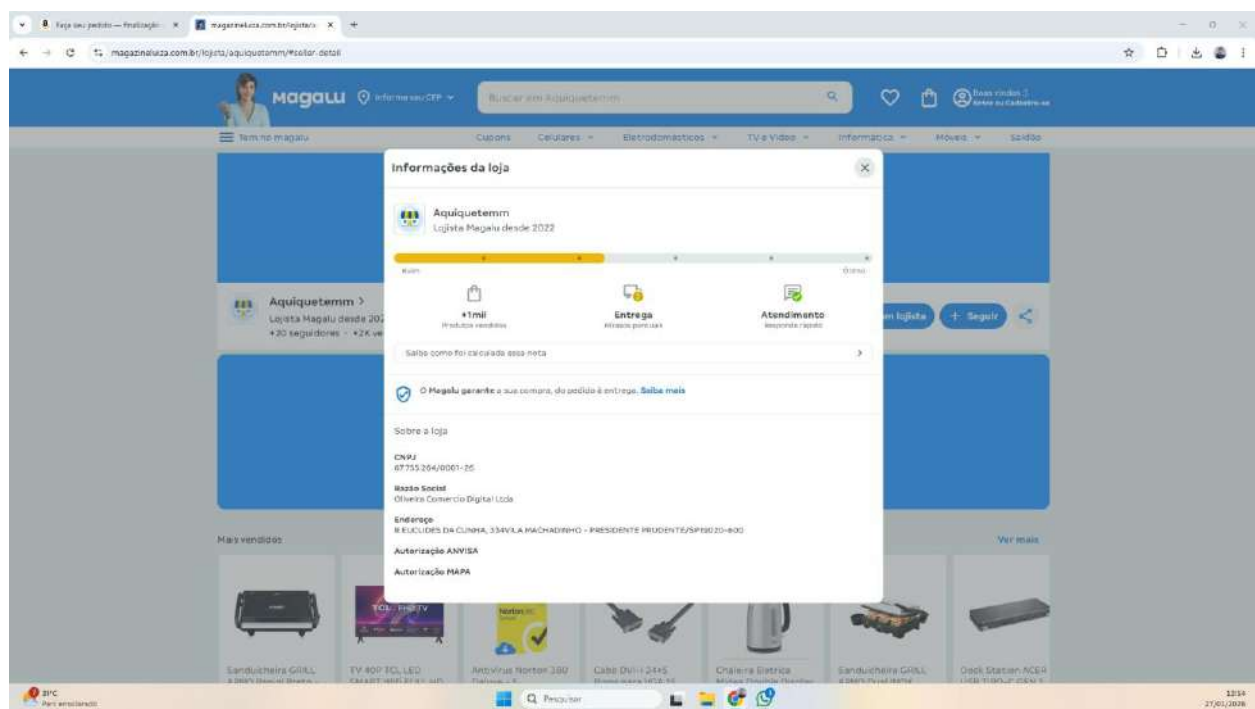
Faça seu pedido — finalização ×
magazineluiza.com.br/lojista/a ×
+

magazineluiza.com.br/lojista/aquiquetemm/#seller-detail

Magalu
Informe seu CEP
Buscar em Aquiquetemm
Boas-vindas :)
Entre ou Cadastre-se

Tem no magalu
Cupons
Celulares
Eletrodomésticos
TV e Vídeo
Informática
Móveis
Saldão

Aquiquetemm >
Lojista Magalu desde 202
+30 seguidores · +2K ve
lojista
+ Seguir

Informações da loja

Aquiquetemm
Lojista Magalu desde 2022

Ruim
Ótimo

+1mil
Produtos vendidos

Entrega
Atrasos pontuais

Atendimento
Resposta rápida

Saiba como foi calculada essa nota

O Magalu garante a sua compra, do pedido à entrega. Saiba mais

Sobre a loja

CNPJ
67755264/0001-26

Razão Social
Oliveira Comercio Digital Ltda

Endereço
R EUCLIDES DA CUNHA, 334VILA MACHADINHO - PRESIDENTE PRUDENTE/SP19020-600

Autorização ANVISA

Autorização MAPA

Mais vendidos
Ver mais

Sanduicheira GRILL
TV 40" TCL LED SMART
AntiVirus Norton 360
Cabo DVI-I 24+5
Chaleira Elétrica
Sanduicheira GRILL
Dock Station ACER

31°C
Parc ensolarado
Pesquisar
12:14
27/01/2026